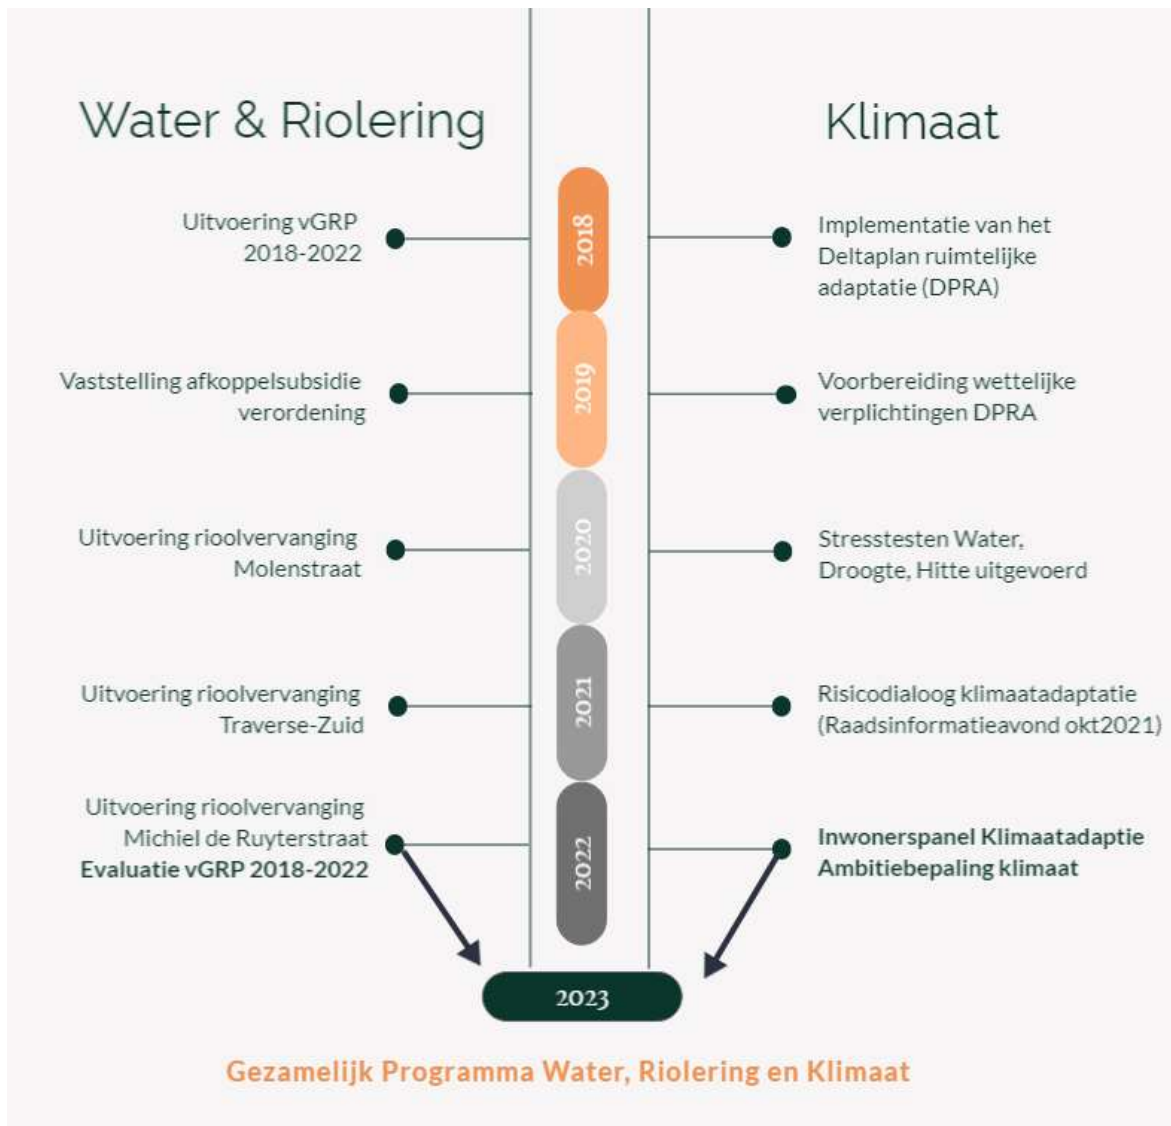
Water & Riolering

Klimaat

Uitvoering vGRP 2018-2022

2018

Implementatie van het Deltaplan ruimtelijke adaptatie (DPRA)

Vaststelling afkoppelsubsidie verordening

2019

Voorbereiding wettelijke verplichtingen DPRA

Uitvoering rioolvervanging Molenstraat

2020

Stresstesten Water, Droogte, Hitte uitgevoerd

Uitvoering rioolvervanging Traverse-Zuid

2021

Risicodialoog klimaatadaptatie (Raadsinformatieavond okt2021)

Uitvoering rioolvervanging Michiel de Ruyterstraat
**Evaluatie vGRP 2018-2022**

2022

**Inwonerspanel Klimaatadaptie**
**Ambitiebepaling klimaat**

2023

Gezamelijk Programma Water, Riolering en Klimaat